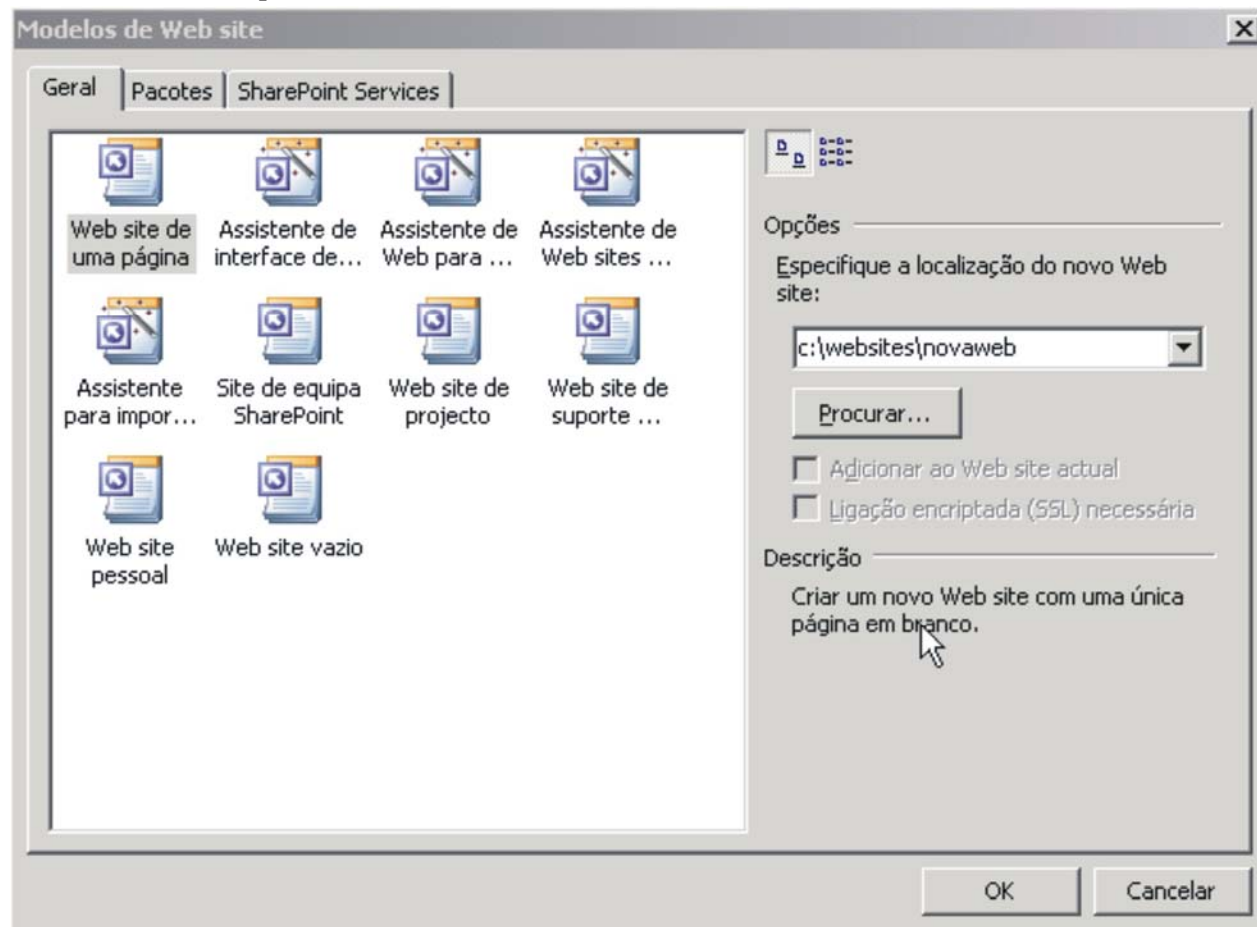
Modelos de Web site

Geral | Pacotes | SharePoint Services

Web site de uma página
Assistente de interface de...
Assistente de Web para ...
Assistente de Web sites ...
Assistente para impor...
Site de equipa SharePoint
Web site de projecto
Web site de suporte ...
Web site pessoal
Web site vazio

Opções

Especifique a localização do novo Web site:

c:\websites\novaweb

Procurar...

Adicionar ao Web site actual

Ligação encriptada (SSL) necessária

Descrição

Criar um novo Web site com uma única página em branco.

OK

Cancelar